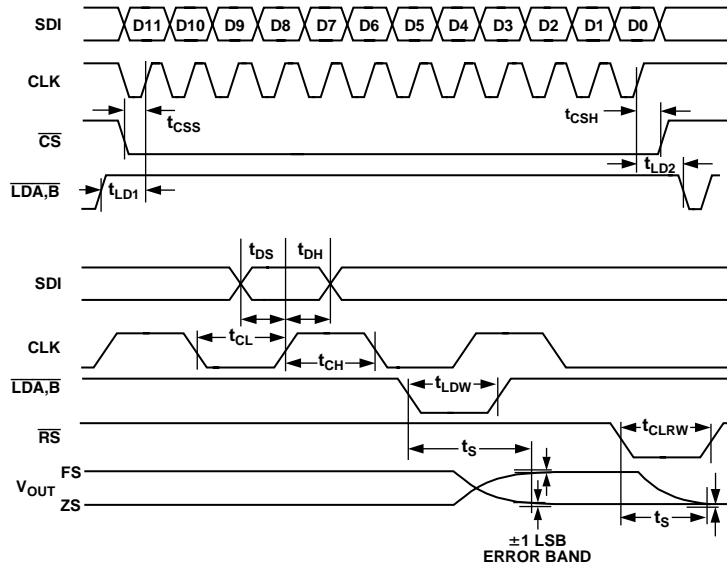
SDI
D11
D10
D9
D8
D7
D6
D5
D4
D3
D2
D1
D0
CLK
$t_{CSS}$
$t_{CSH}$
$\overline{CS}$
$t_{LD2}$
$\overline{LDA,B}$
$t_{LD1}$

$t_{DS}$
$t_{DH}$
SDI
CLK
$t_{CL}$
$t_{CH}$
$\overline{LDA,B}$
$t_{LDW}$
$\overline{RS}$
$t_{CLRW}$
$t_S$
$V_{OUT}$
FS
ZS
$t_S$
±1 LSB
ERROR BAND